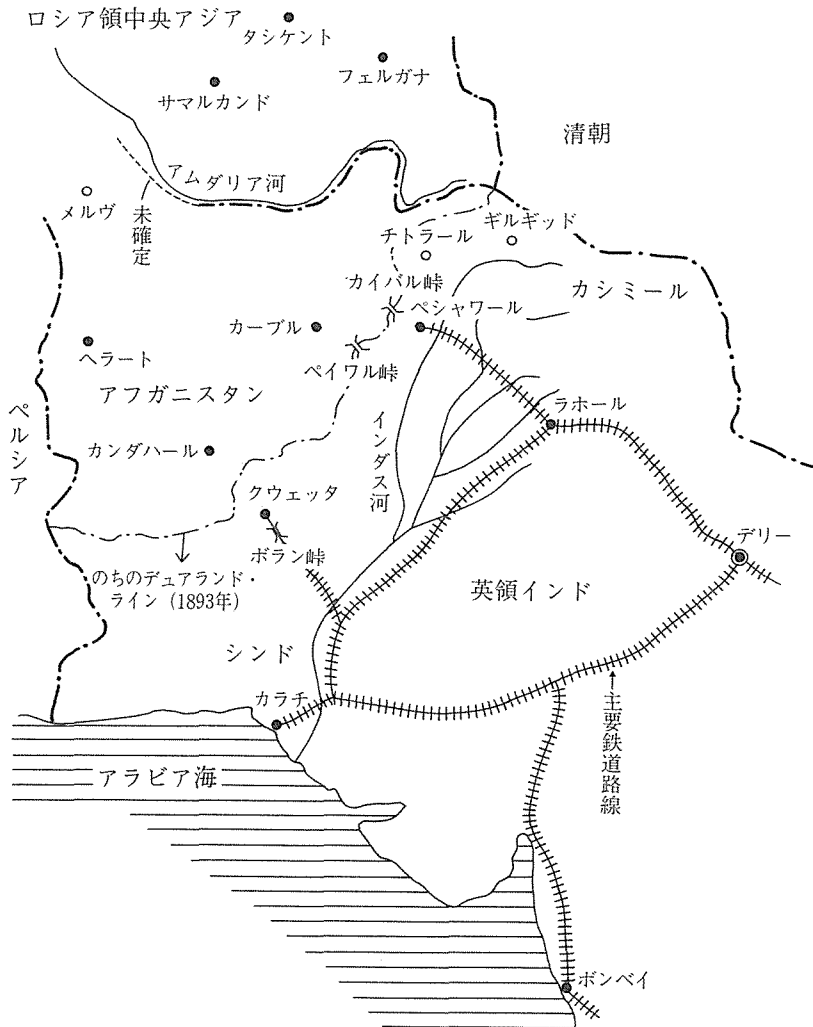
ロシア領中央アジア
タシケント
フェルガナ
サマルカンド
清朝
アムダリア河
メルヴ
未確定
ギルギッド
チトラール
カイバル峠
カシミール
ペシャワール
カーブル
ヘラート
ペイワル峠
アフガニスタン
ラホール
ペルシア
インダス河
カンダハール
クウェッタ
デリー
ボラン峠
のちのデュアランド・ライン（1893年）
英領インド
シンド
カラチ
主要鉄道路線
アラビア海
ボンベイ